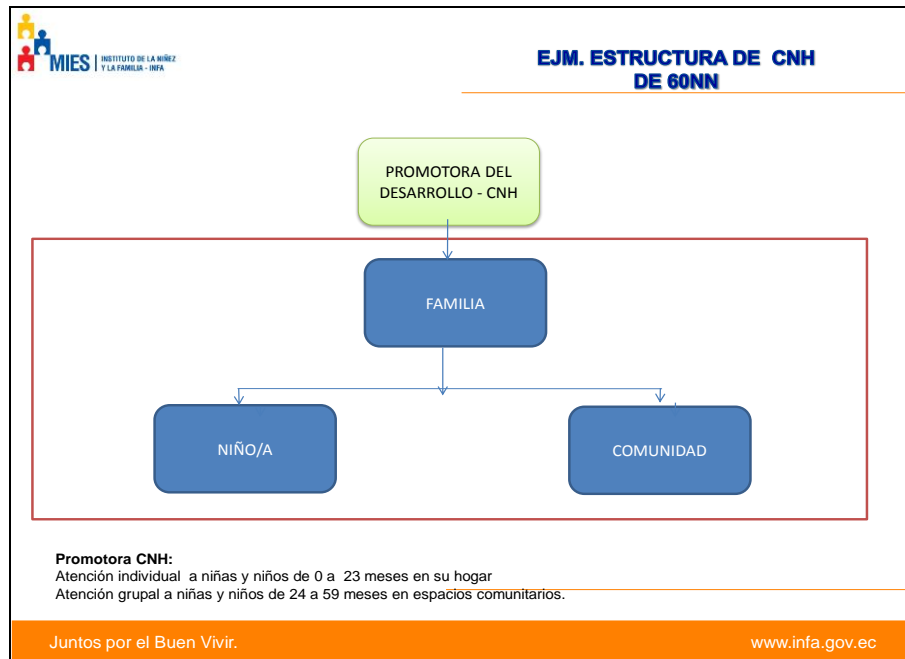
MIES | INSTITUTO DE LA NIÑEZ Y LA FAMILIA - INFA

EJM. ESTRUCTURA DE CNH DE 60NN

PROMOTORA DEL DESARROLLO - CNH

FAMILIA

NIÑO/A

COMUNIDAD

**Promotora CNH:**
Atención individual a niñas y niños de 0 a 23 meses en su hogar
Atención grupal a niñas y niños de 24 a 59 meses en espacios comunitarios.

Juntos por el Buen Vivir.

www.infa.gov.ec